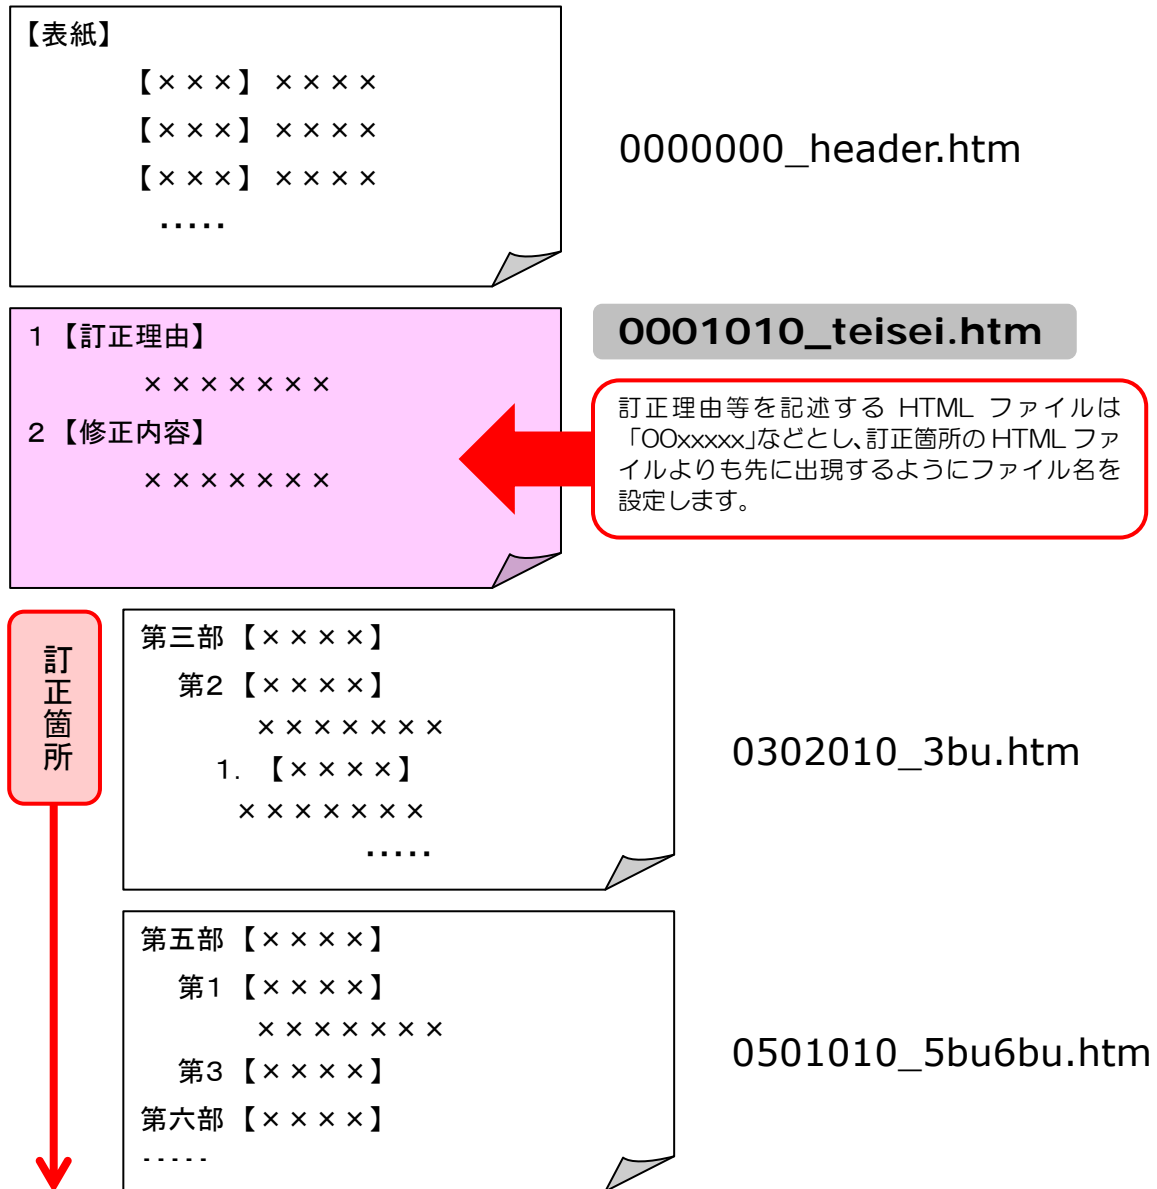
【表紙】

【×××】××××

【×××】××××

【×××】××××

·····

0000000_header.htm

1【訂正理由】

×××××××

2【修正内容】

×××××××

0001010_teisei.htm

訂正理由等を記述する HTML ファイルは「00xxxxx」などとし、訂正箇所の HTML ファイルよりも先に出現するようにファイル名を設定します。

訂正箇所

第三部【××××】

第2【××××】

×××××××

1.【××××】

×××××××

·····

0302010_3bu.htm

第五部【××××】

第1【××××】

×××××××

第3【××××】

第六部【××××】

·····

0501010_5bu6bu.htm